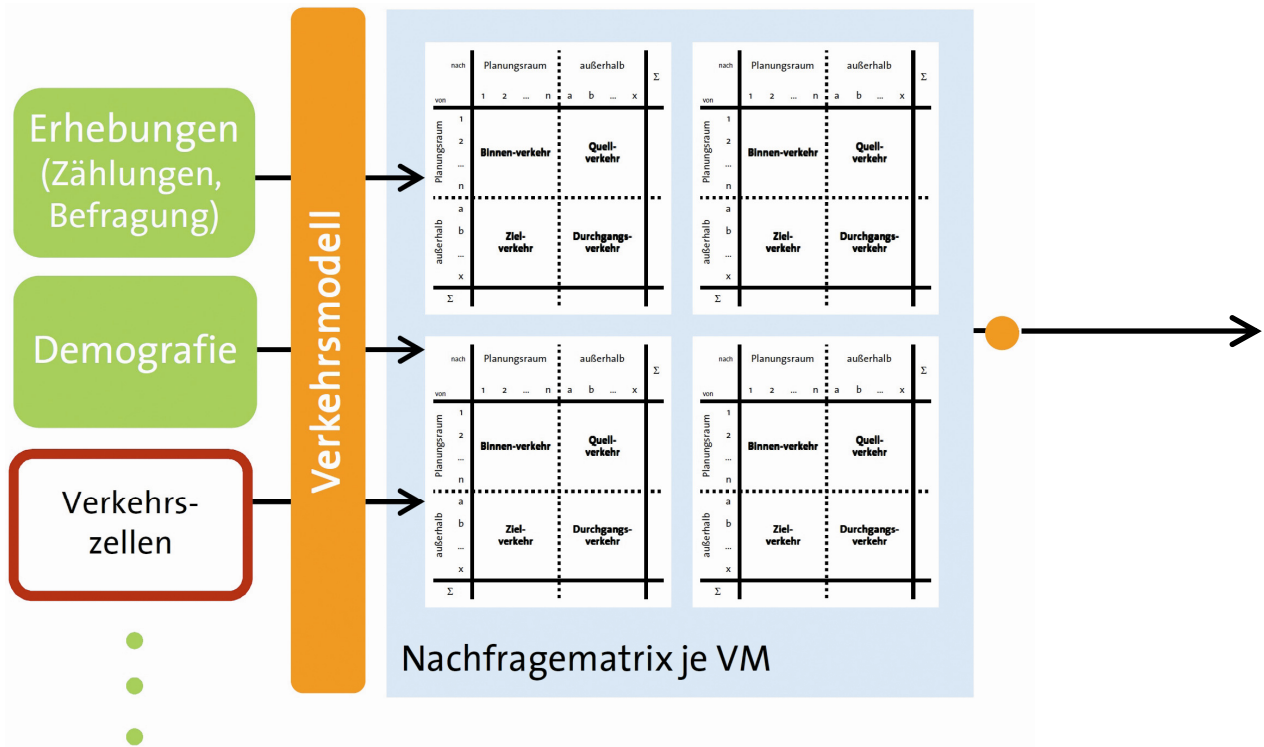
Erhebungen (Zählungen, Befragung)

Demografie

Verkehrszellen

Verkehrsmodell

| von \ nach | | Planungsraum 1 2 … n | außerhalb a b … x | $\Sigma$ |
|---|---|---|---|---|
| Planungsraum | 1 2 … n | Binnen-verkehr | Quell-verkehr | |
| außerhalb | a b … x | Ziel-verkehr | Durchgangs-verkehr | |
| $\Sigma$ | | | | |

| von \ nach | | Planungsraum 1 2 … n | außerhalb a b … x | $\Sigma$ |
|---|---|---|---|---|
| Planungsraum | 1 2 … n | Binnen-verkehr | Quell-verkehr | |
| außerhalb | a b … x | Ziel-verkehr | Durchgangs-verkehr | |
| $\Sigma$ | | | | |

| von \ nach | | Planungsraum 1 2 … n | außerhalb a b … x | $\Sigma$ |
|---|---|---|---|---|
| Planungsraum | 1 2 … n | Binnen-verkehr | Quell-verkehr | |
| außerhalb | a b … x | Ziel-verkehr | Durchgangs-verkehr | |
| $\Sigma$ | | | | |

| von \ nach | | Planungsraum 1 2 … n | außerhalb a b … x | $\Sigma$ |
|---|---|---|---|---|
| Planungsraum | 1 2 … n | Binnen-verkehr | Quell-verkehr | |
| außerhalb | a b … x | Ziel-verkehr | Durchgangs-verkehr | |
| $\Sigma$ | | | | |

Nachfragematrix je VM